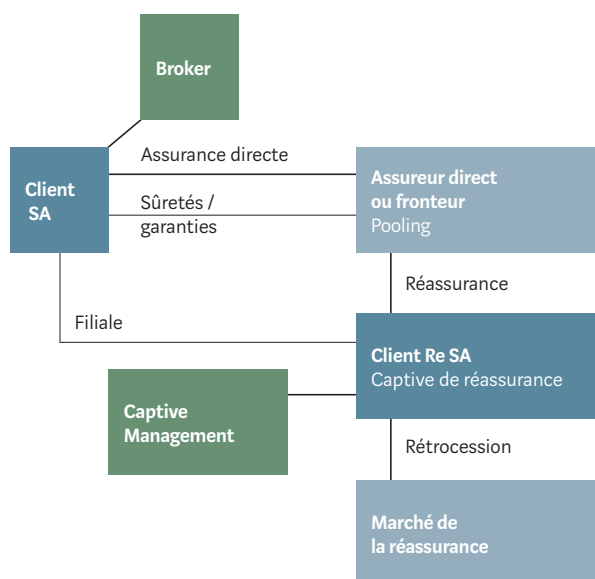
Broker

Client SA

Assurance directe

Sûretés / garanties

Assureur direct ou fronteur
Pooling

Réassurance

Filiale

Client Re SA
Captive de réassurance

Captive Management

Rétrocession

Marché de la réassurance